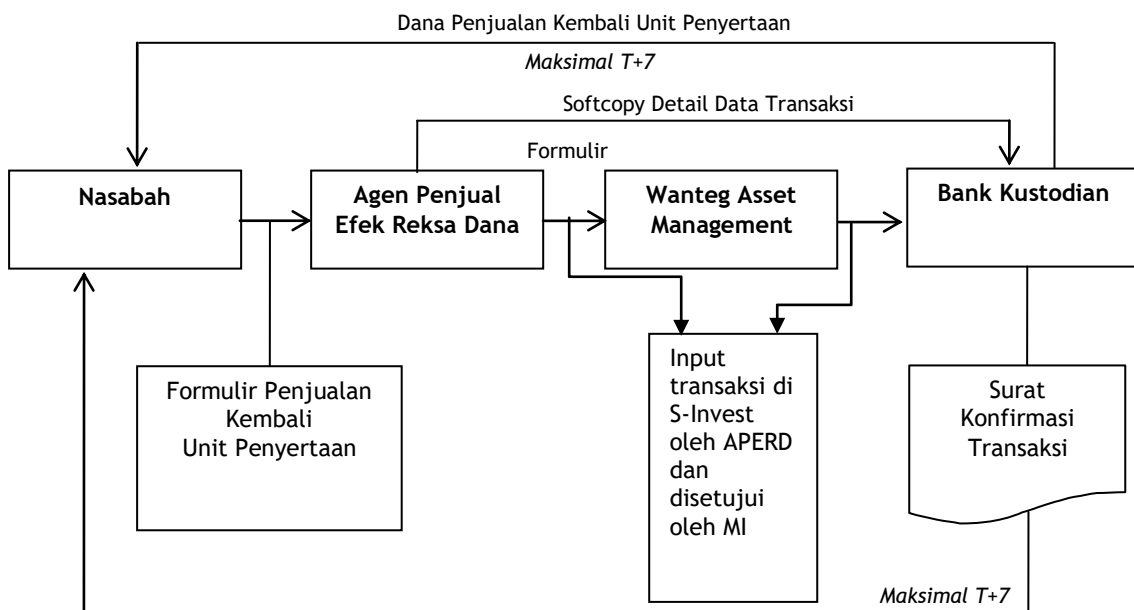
Dana Penjualan Kembali Unit Penyertaan

*Maksimal T+7*

Softcopy Detail Data Transaksi

Formulir

**Nasabah**

**Agen Penjual Efek Reksa Dana**

**Wanteg Asset Management**

**Bank Kustodian**

Formulir Penjualan Kembali Unit Penyertaan

Input transaksi di S-Invest oleh APERD dan disetujui oleh MI

Surat Konfirmasi Transaksi

*Maksimal T+7*